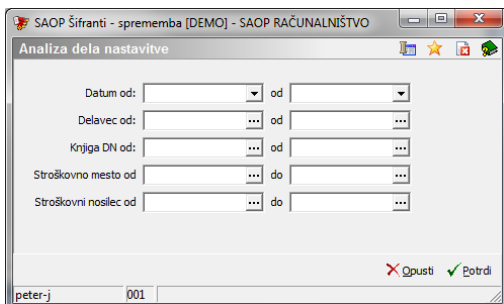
SAOP Šifranti - sprememba [DEMO] - SAOP RAČUNALNIŠTVO

Analiza dela nastavitve

Datum od: od

Delavec od: ... od ...

Knjiga DN od: ... od ...

Stroškovno mesto od ... do ...

Stroškovni nosilec od ... do ...

Opusti Potrdi

peter-j 001